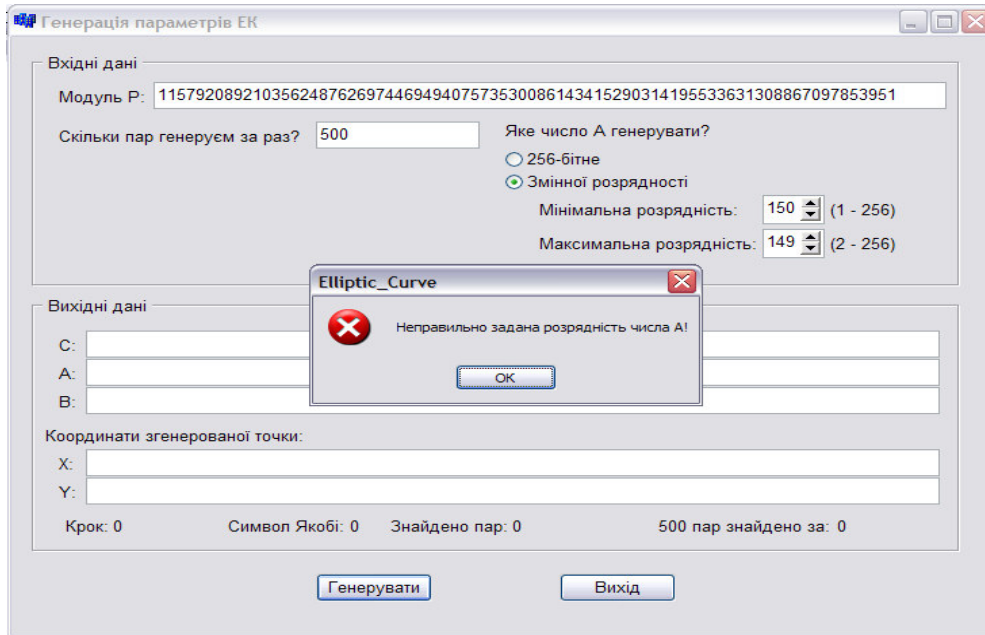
Генерація параметрів ЕК

Вхідні дані

Модуль P: 115792089210356248762697446949407573530086143415290314195533631308867097853951

Скільки пар генеруєм за раз? 500

Яке число A генерувати?

256-бітне

Змінної розрядності

Мінімальна розрядність: 150 (1 - 256)

Максимальна розрядність: 149 (2 - 256)

Elliptic_Curve

Неправильно задана розрядність числа A!

OK

Вихідні дані

C:

A:

B:

Координати згенерованої точки:

X:

Y:

Крок: 0

Символ Якобі: 0

Знайдено пар: 0

500 пар знайдено за: 0

Генерувати

Вихід